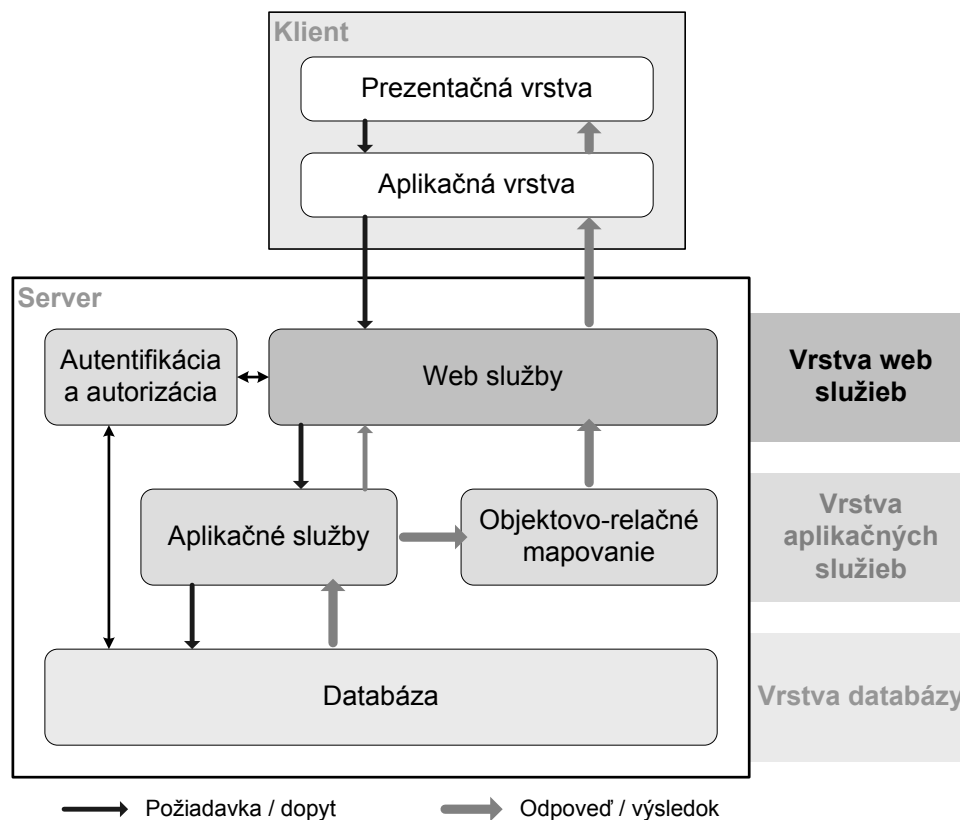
Klient

Prezentačná vrstva

Aplikačná vrstva

Server

Autentifikácia a autorizácia

Web služby

Vrstva web služieb

Aplikačné služby

Objektovo-relačné mapovanie

Vrstva aplikačných služieb

Databáza

Vrstva databázy

Požiadavka / dopyt

Odpoveď / výsledok